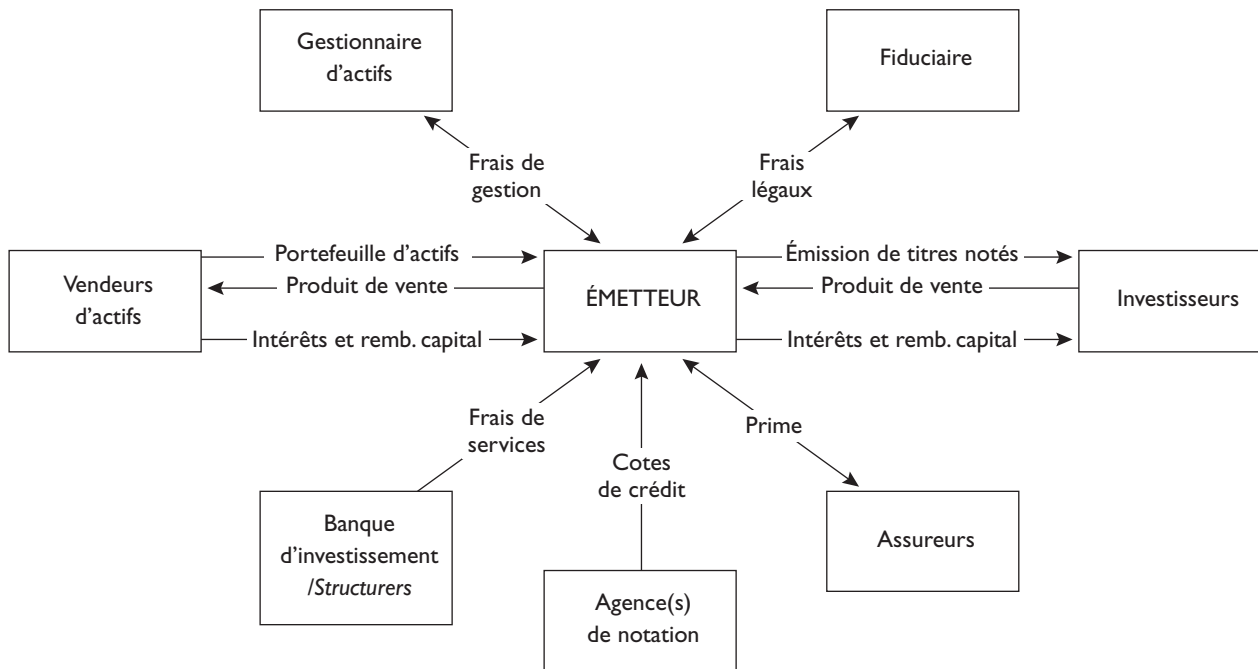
Gestionnaire d'actifs

Fiduciaire

Frais de gestion

Frais légaux

Vendeurs d'actifs

Portefeuille d'actifs

Produit de vente

Intérêts et remb. capital

ÉMETTEUR

Émission de titres notés

Produit de vente

Intérêts et remb. capital

Investisseurs

Frais de services

Cotes de crédit

Prime

Banque d'investissement /*Structurers*

Agence(s) de notation

Assureurs